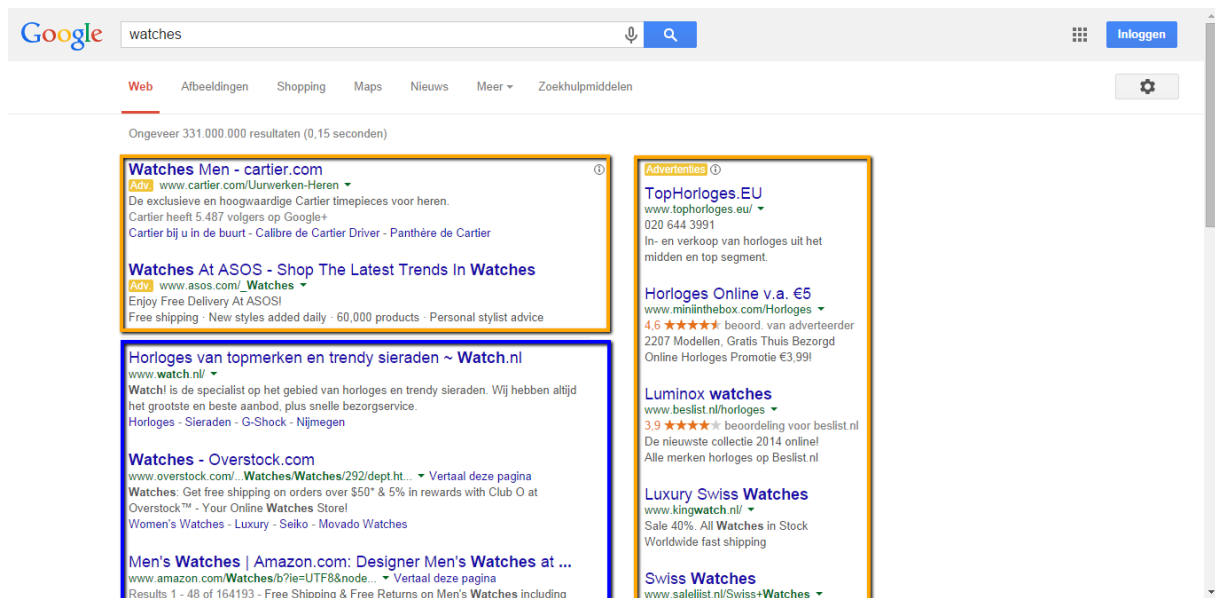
Google

watches

Inloggen

Web Afbeeldingen Shopping Maps Nieuws Meer Zoekhulpmiddelen

Ongeveer 331.000.000 resultaten (0,15 seconden)

Watches Men - cartier.com
Adv. www.cartier.com/Uurwerken-Heren
De exclusieve en hoogwaardige Cartier timepieces voor heren.
Cartier heeft 5.487 volgers op Google+
Cartier bij u in de buurt - Calibre de Cartier Driver - Panthère de Cartier

Watches At ASOS - Shop The Latest Trends In Watches
Adv. www.asos.com/_Watches
Enjoy Free Delivery At ASOS!
Free shipping · New styles added daily · 60,000 products · Personal stylist advice

Horloges van topmerken en trendy sieraden ~ Watch.nl
www.watch.nl/
Watch! is de specialist op het gebied van horloges en trendy sieraden. Wij hebben altijd het grootste en beste aanbod, plus snelle bezorgservice.
Horloges - Sieraden - G-Shock - Nijmegen

Watches - Overstock.com
www.overstock.com/...Watches/Watches/292/dept.ht... Vertaal deze pagina
Watches: Get free shipping on orders over $50* & 5% in rewards with Club O at Overstock™ - Your Online Watches Store!
Women's Watches - Luxury - Seiko - Movado Watches

Men's Watches | Amazon.com: Designer Men's Watches at ...
www.amazon.com/Watches/b?ie=UTF8&node... Vertaal deze pagina
Results 1 - 48 of 164193 - Free Shipping & Free Returns on Men's Watches including

Advertenties

TopHorloges.EU
www.tophorloges.eu/
020 644 3991
In- en verkoop van horloges uit het midden en top segment.

Horloges Online v.a. €5
www.miniinthebox.com/Horloges
4,6 ★★★★★ beoord. van adverteerder
2207 Modellen, Gratis Thuis Bezorgd
Online Horloges Promotie €3,99!

Luminox watches
www.beslist.nl/horloges
3,9 ★★★★★ beoordeling voor beslist.nl
De nieuwste collectie 2014 online!
Alle merken horloges op Beslist.nl

Luxury Swiss Watches
www.kingwatch.nl/
Sale 40%. All Watches in Stock
Worldwide fast shipping

Swiss Watches
www.saleliist.nl/Swiss+Watches